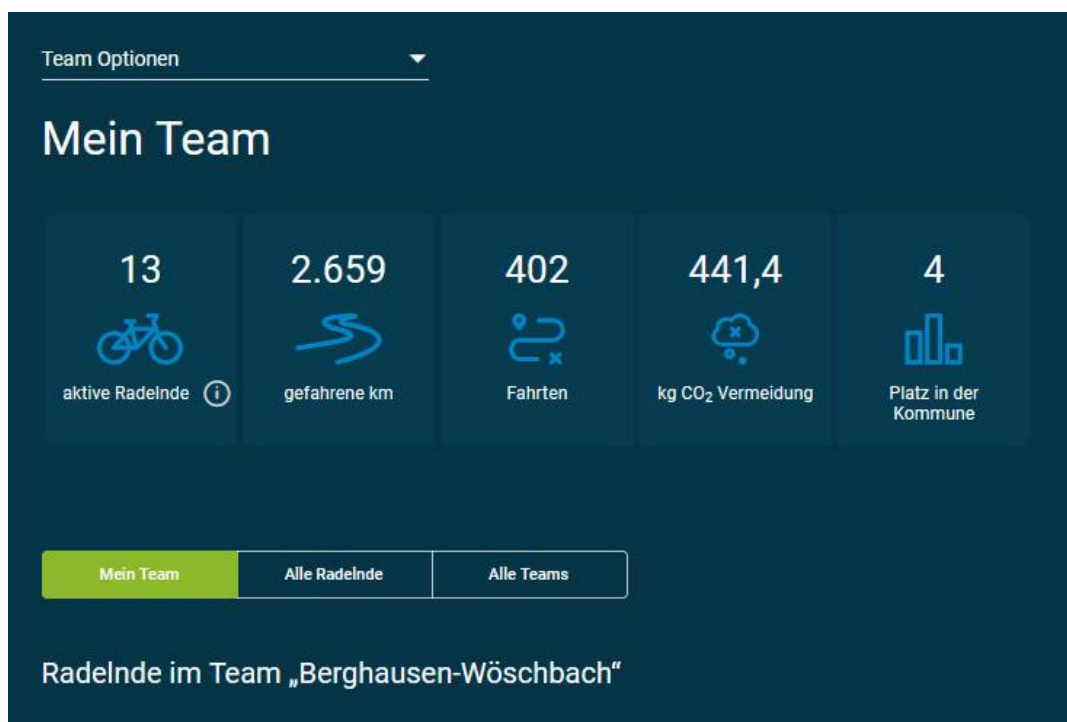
Team Optionen

Mein Team

13
aktive Radelnde

2.659
gefahrene km

402
Fahrten

441,4
kg $CO_2$ Vermeidung

4
Platz in der Kommune

Mein Team | Alle Radelnde | Alle Teams

Radelnde im Team „Berghausen-Wöschbach“